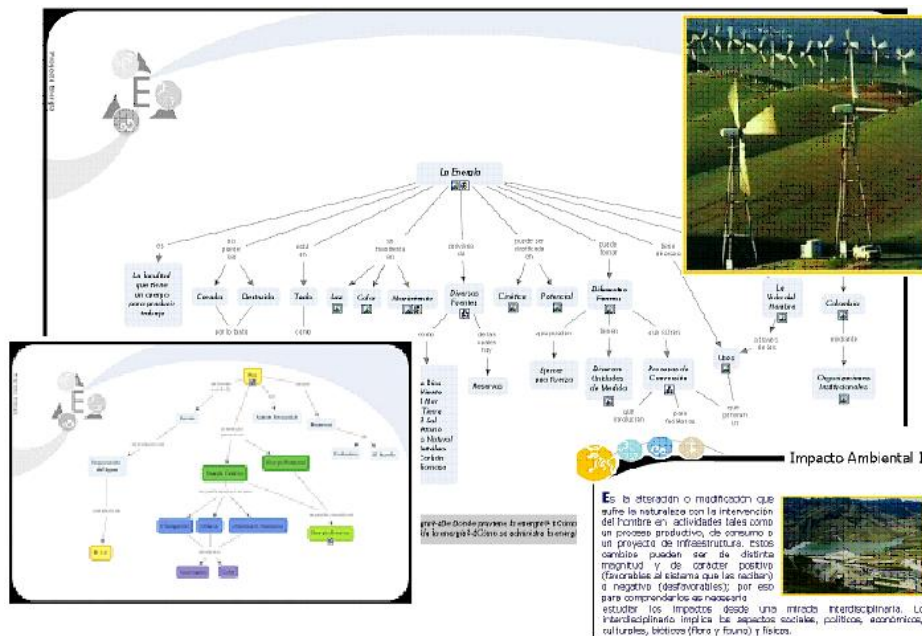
E

La Energía

es

La facultad que tiene un cuerpo para producir trabajo

se puede ser

Creada

Destruida

está en

Todo

se transforma en

Luz

Calor

Movimiento

proviene de

Diversas Fuentes

puede ser clasificada en

Cinética

Potencial

puede tomar

Diferentes Formas

para alcanzar

La Vida del Hombre

Colombia

mediante

Organizaciones Institucionales

a través de las

Usos

que generan

se representa

Ejercer una Fuerza

tienen

Diversas Unidades de Medida

que sufren

Procesos de Conversión

que producen

para facilitarnos

de las cuales hay

Reservas

como

sol la base

Impacto Ambiental

Es la alteración o modificación que sufre la naturaleza con la intervención del hombre en actividades tales como un proceso productivo, de consumo o un proyecto de infraestructura. Estos cambios pueden ser de distinta magnitud y de carácter positivo (favorables al sistema que las reciben) o negativo (desfavorables); por eso para comprenderlos es necesario estudiar los impactos desde una mirada interdisciplinaria. Lo interdisciplinario implica los aspectos sociales, políticos, económicos, culturales, bióticos (flora y fauna) y físicos.

¿Qué es? ¿De dónde proviene la energía? ¿Cómo ... de la energía? ¿Cómo se administra la energía?